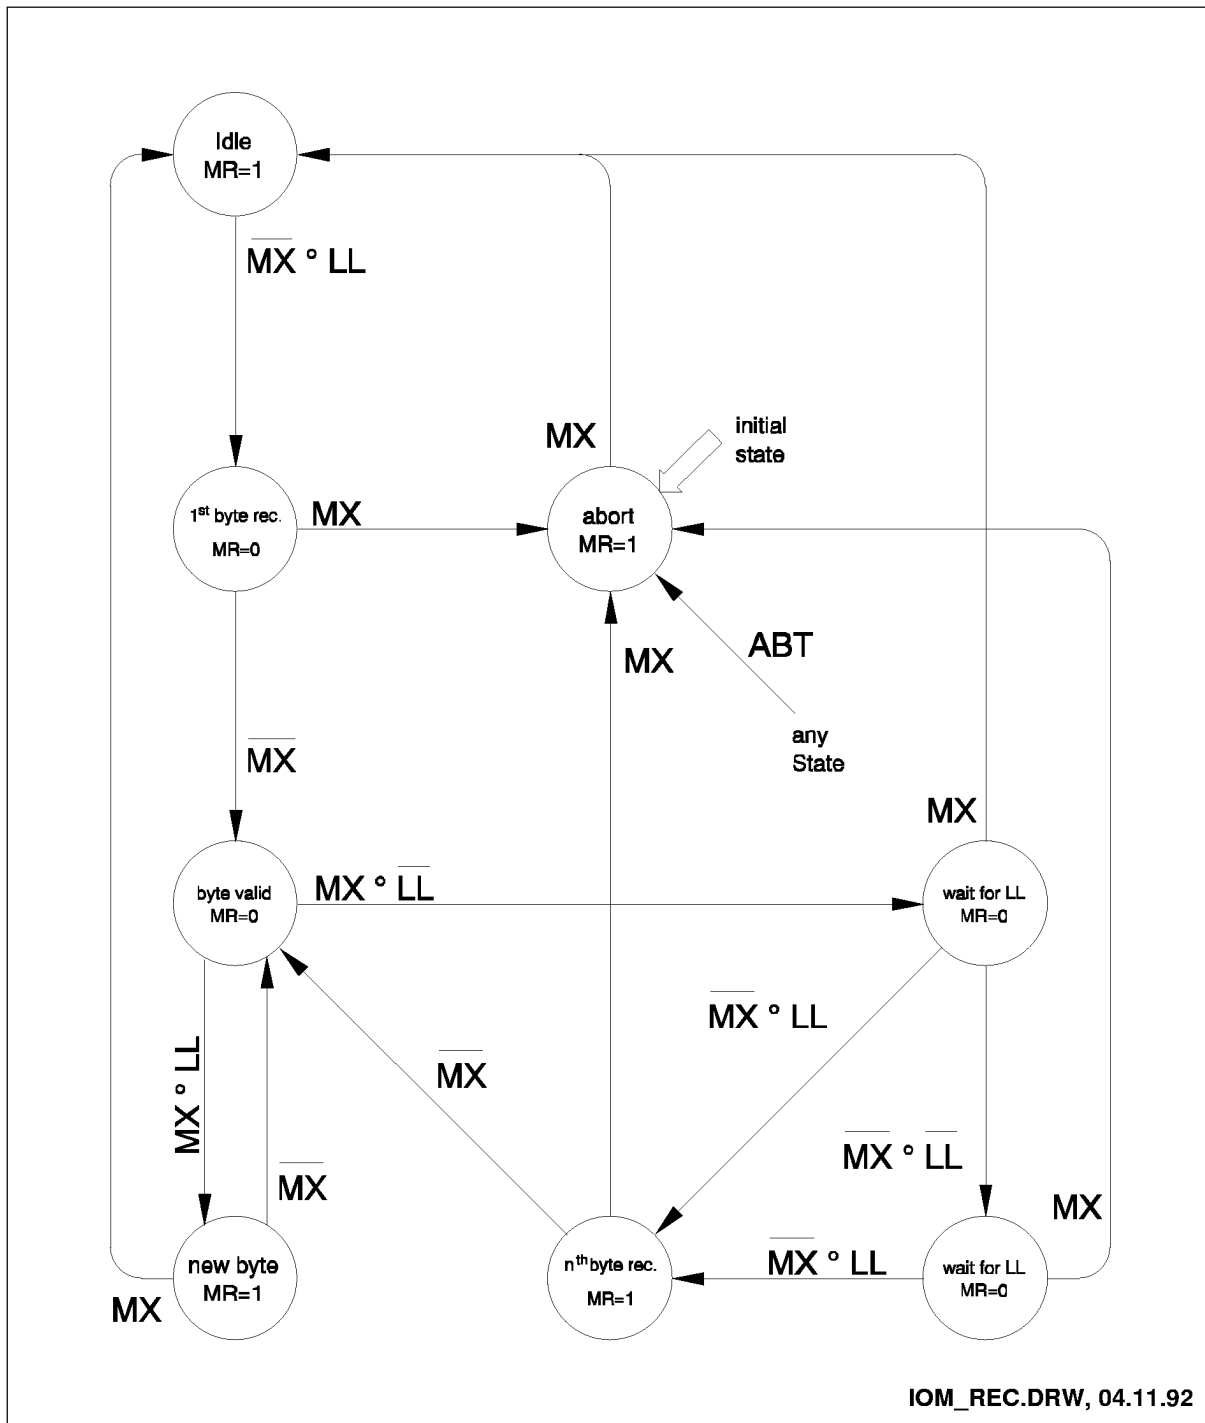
Idle
MR=1

$\overline{MX} \circ LL$

MX

initial state

$1^{st}$ byte rec.
MR=0

MX

abort
MR=1

MX

ABT

any State

$\overline{MX}$

MX

byte valid
MR=0

$MX \circ \overline{LL}$

wait for LL
MR=0

$\overline{MX} \circ LL$

$MX \circ LL$

$\overline{MX}$

$\overline{MX} \circ \overline{LL}$

$\overline{MX}$

MX

new byte
MR=1

$n^{th}$byte rec.
MR=1

$\overline{MX} \circ LL$

wait for LL
MR=0

MX

IOM_REC.DRW, 04.11.92